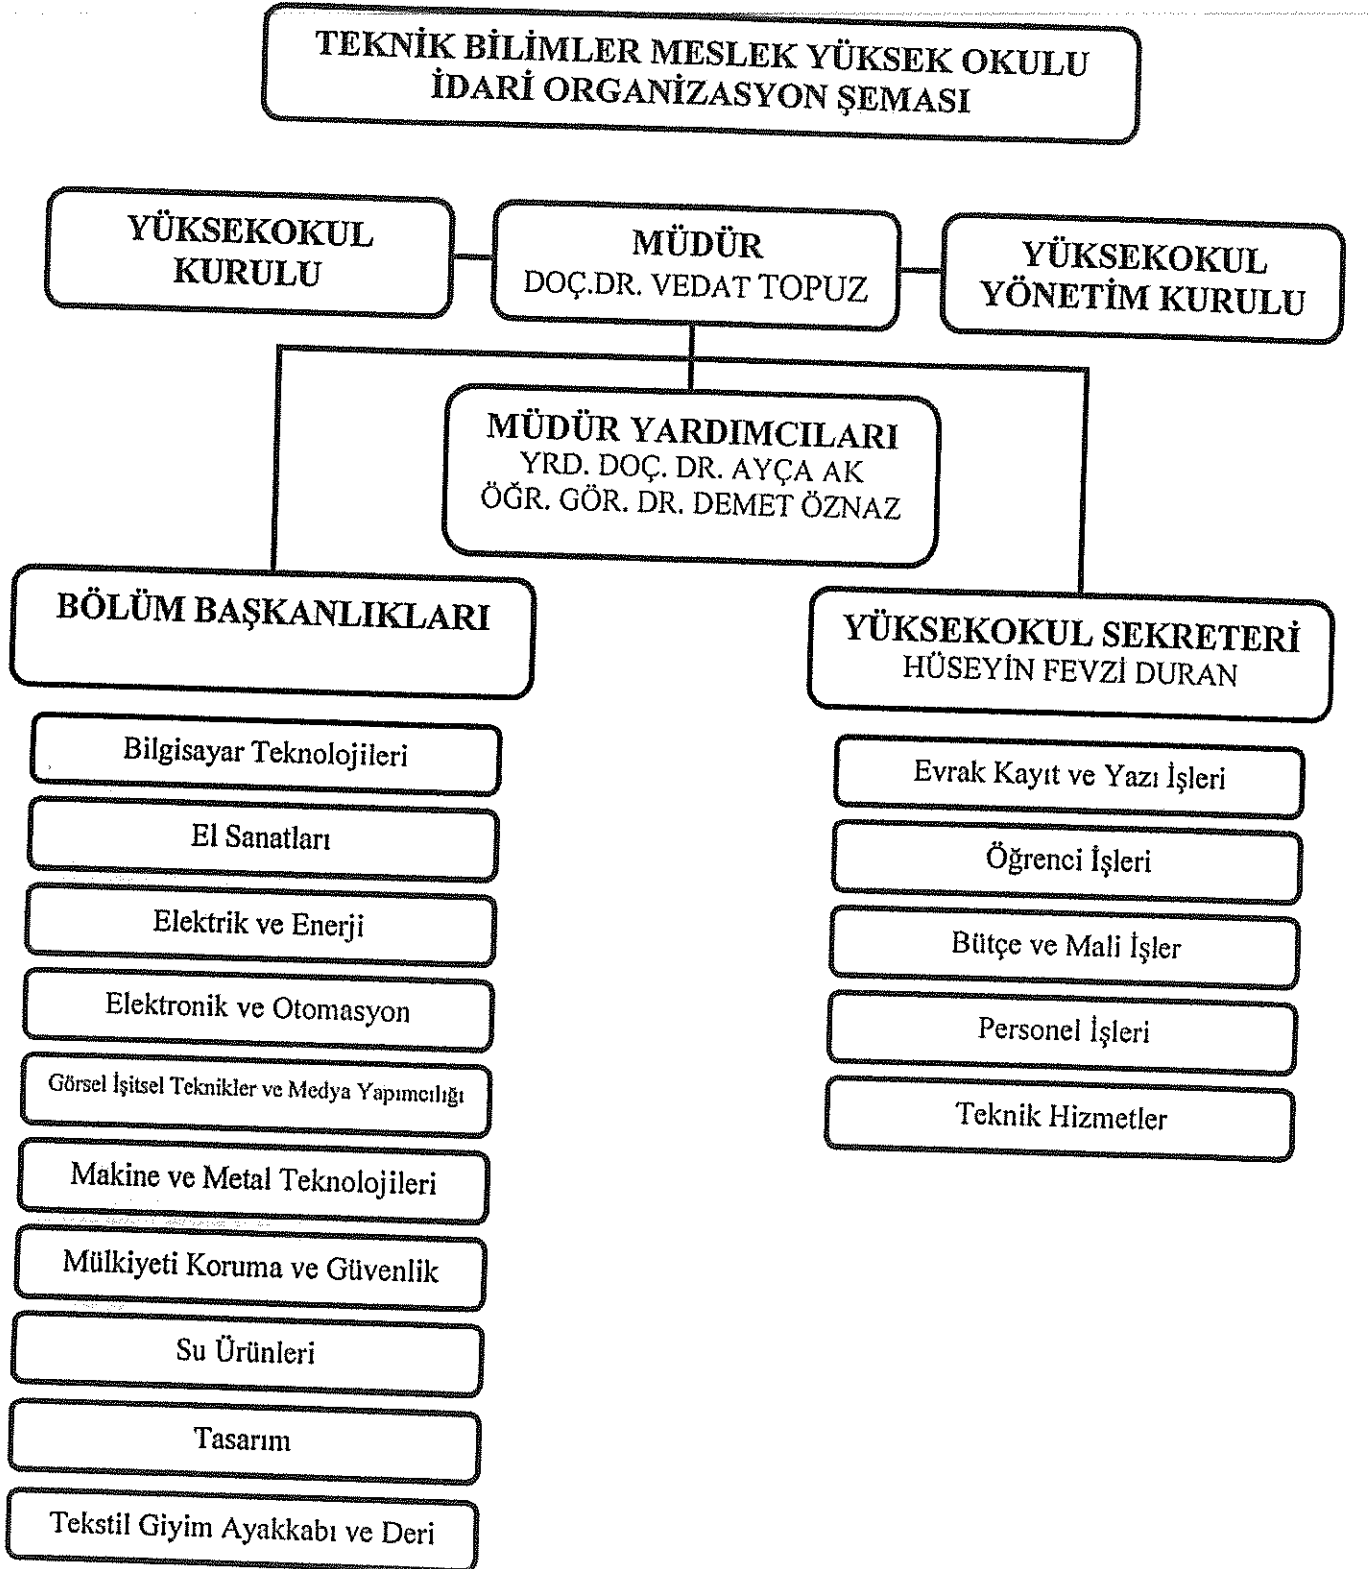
TEKNİK BİLİMLER MESLEK YÜKSEK OKULU
İDARİ ORGANİZASYON ŞEMASI

YÜKSEKOKUL KURULU

MÜDÜR
DOÇ.DR. VEDAT TOPUZ

YÜKSEKOKUL YÖNETİM KURULU

MÜDÜR YARDIMCILARI
YRD. DOÇ. DR. AYÇA AK
ÖĞR. GÖR. DR. DEMET ÖZNAZ

BÖLÜM BAŞKANLIKLARI

Bilgisayar Teknolojileri

El Sanatları

Elektrik ve Enerji

Elektronik ve Otomasyon

Görsel İşitsel Teknikler ve Medya Yapımcılığı

Makine ve Metal Teknolojileri

Mülkiyeti Koruma ve Güvenlik

Su Ürünleri

Tasarım

Tekstil Giyim Ayakkabı ve Deri

YÜKSEKOKUL SEKRETERİ
HÜSEYİN FEVZİ DURAN

Evrak Kayıt ve Yazı İşleri

Öğrenci İşleri

Bütçe ve Mali İşler

Personel İşleri

Teknik Hizmetler